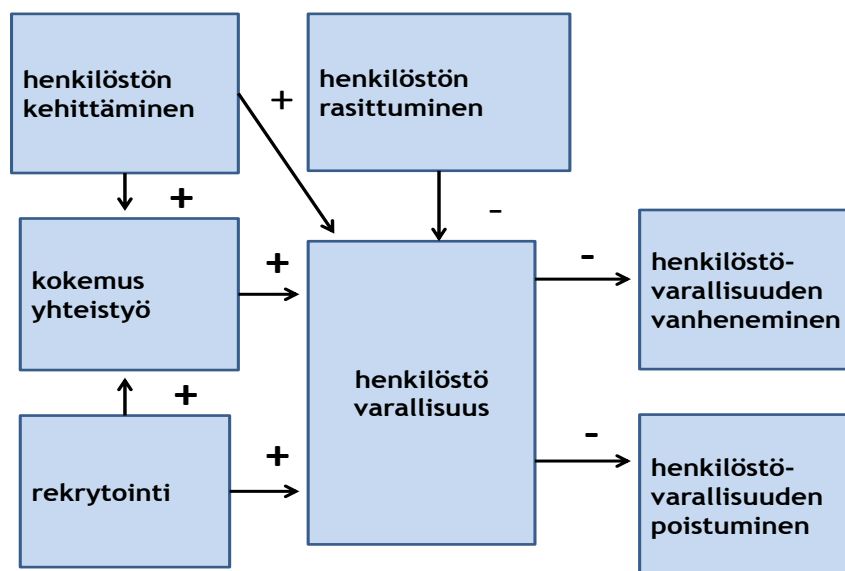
henkilöstön kehittäminen

+

henkilöstön rasittuminen

+

-

kokemus yhteistyö

+

-

henkilöstö-varallisuuden vanheneminen

henkilöstö varallisuus

+

-

rekrytointi

+

henkilöstö-varallisuuden poistuminen